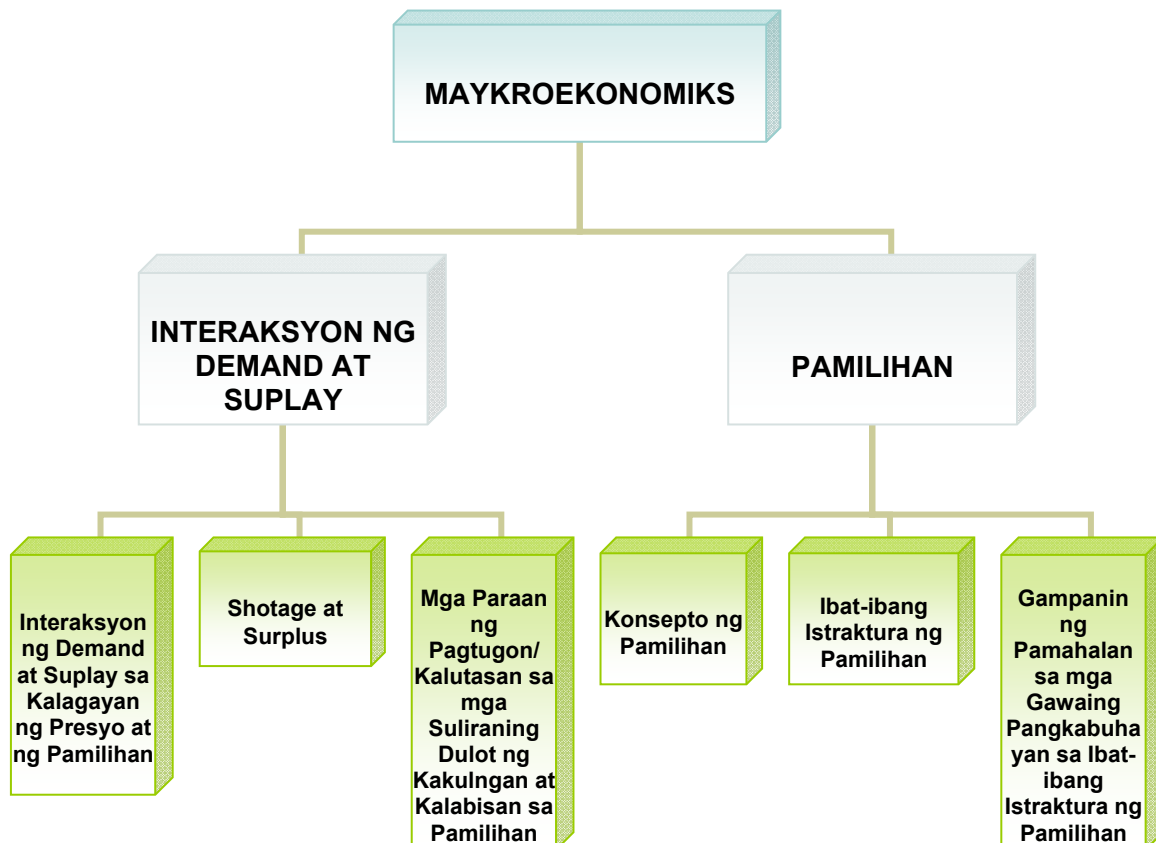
MAYKROEKONOMIKS

INTERAKSYON NG DEMAND AT SUPLAY

PAMILIHAN

Interaksyon ng Demand at Suplay sa Kalagayan ng Presyo at ng Pamilihan

Shotage at Surplus

Mga Paraan ng Pagtugon/ Kalutasan sa mga Suliraning Dulot ng Kakulngan at Kalabisan sa Pamilihan

Konsepto ng Pamilihan

Ibat-ibang Istraktura ng Pamilihan

Gampanin ng Pamahalan sa mga Gawaing Pangkabuhayan sa Ibat-ibang Istraktura ng Pamilihan